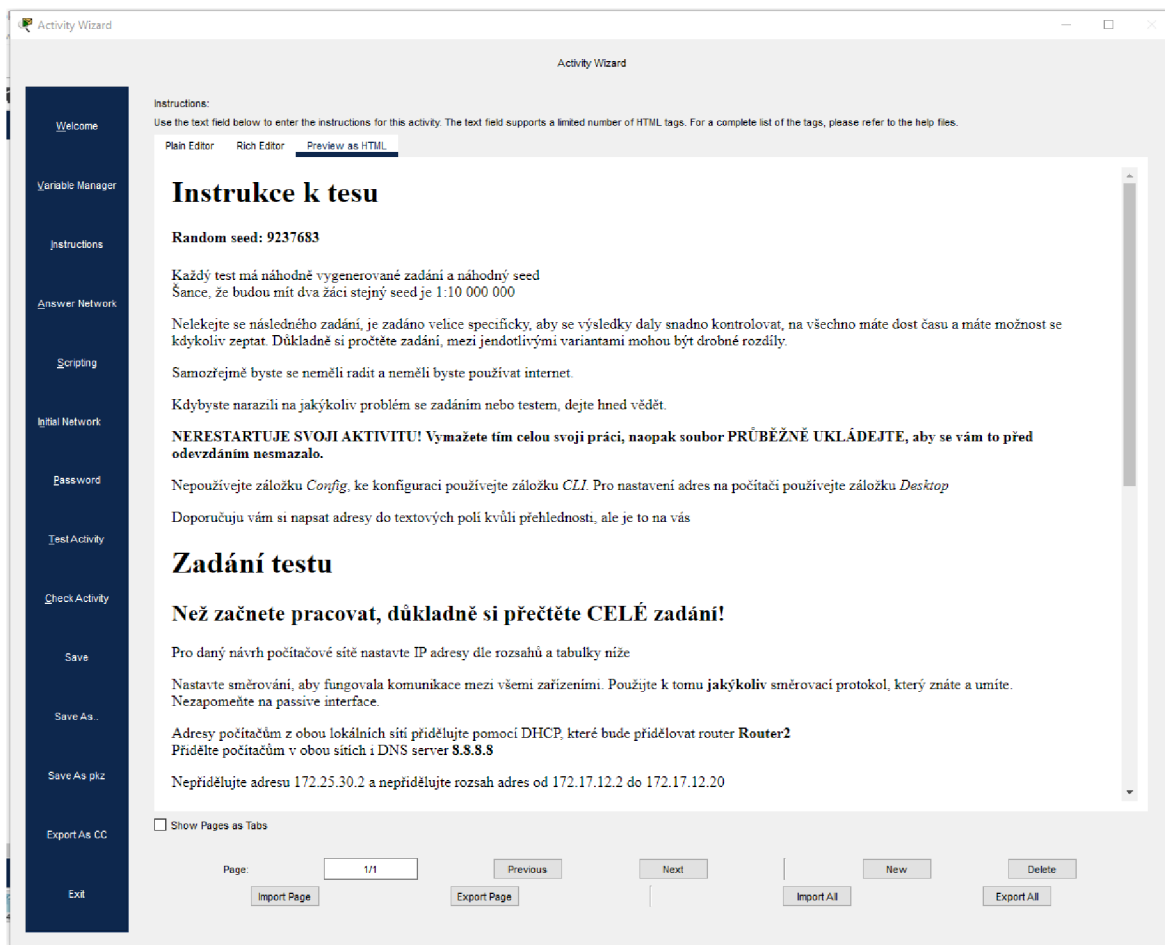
Activity Wizard

Activity Wizard

Welcome

Variable Manager

Instructions

Answer Network

Scripting

Initial Network

Password

Test Activity

Check Activity

Save

Save As..

Save As pkz

Export As CC

Exit

Instructions:
Use the text field below to enter the instructions for this activity. The text field supports a limited number of HTML tags. For a complete list of the tags, please refer to the help files.

Plain Editor | Rich Editor | Preview as HTML

# Instrukce k tesu

**Random seed: 9237683**

Každý test má náhodně vygenerované zadání a náhodný seed
Šance, že budou mít dva žáci stejný seed je 1:10 000 000

Nelekejte se následného zadání, je zadáno velice specificky, aby se výsledky daly snadno kontrolovat, na všechno máte dost času a máte možnost se kdykoliv zeptat. Důkladně si pročtěte zadání, mezi jendotlivými variantami mohou být drobné rozdíly.

Samozřejmě byste se neměli radit a neměli byste používat internet.

Kdybyste narazili na jakýkoliv problém se zadáním nebo testem, dejte hned vědět.

**NERESTARTUJE SVOJI AKTIVITU! Vymažete tím celou svoji práci, naopak soubor PRŮBĚŽNĚ UKLÁDEJTE, aby se vám to před odevzdáním nesmazalo.**

Nepoužívejte záložku *Config*, ke konfiguraci používejte záložku *CLI*. Pro nastavení adres na počítači používejte záložku *Desktop*

Doporučuju vám si napsat adresy do textových polí kvůli přehlednosti, ale je to na vás

# Zadání testu

## Než začnete pracovat, důkladně si přečtěte CELÉ zadání!

Pro daný návrh počítačové sítě nastavte IP adresy dle rozsahů a tabulky níže

Nastavte směrování, aby fungovala komunikace mezi všemi zařízenimi. Použijte k tomu **jakýkoliv** směrovací protokol, který znáte a umíte. Nezapomeňte na passive interface.

Adresy počítačům z obou lokálních sítí přidělujte pomocí DHCP, které bude přidělovat router **Router2**
Přidělte počítačům v obou sítích i DNS server **8.8.8.8**

Nepřidělujte adresu 172.25.30.2 a nepřidělujte rozsah adres od 172.17.12.2 do 172.17.12.20

Show Pages as Tabs

Page: 1/1 Previous Next New Delete

Import Page Export Page Import All Export All